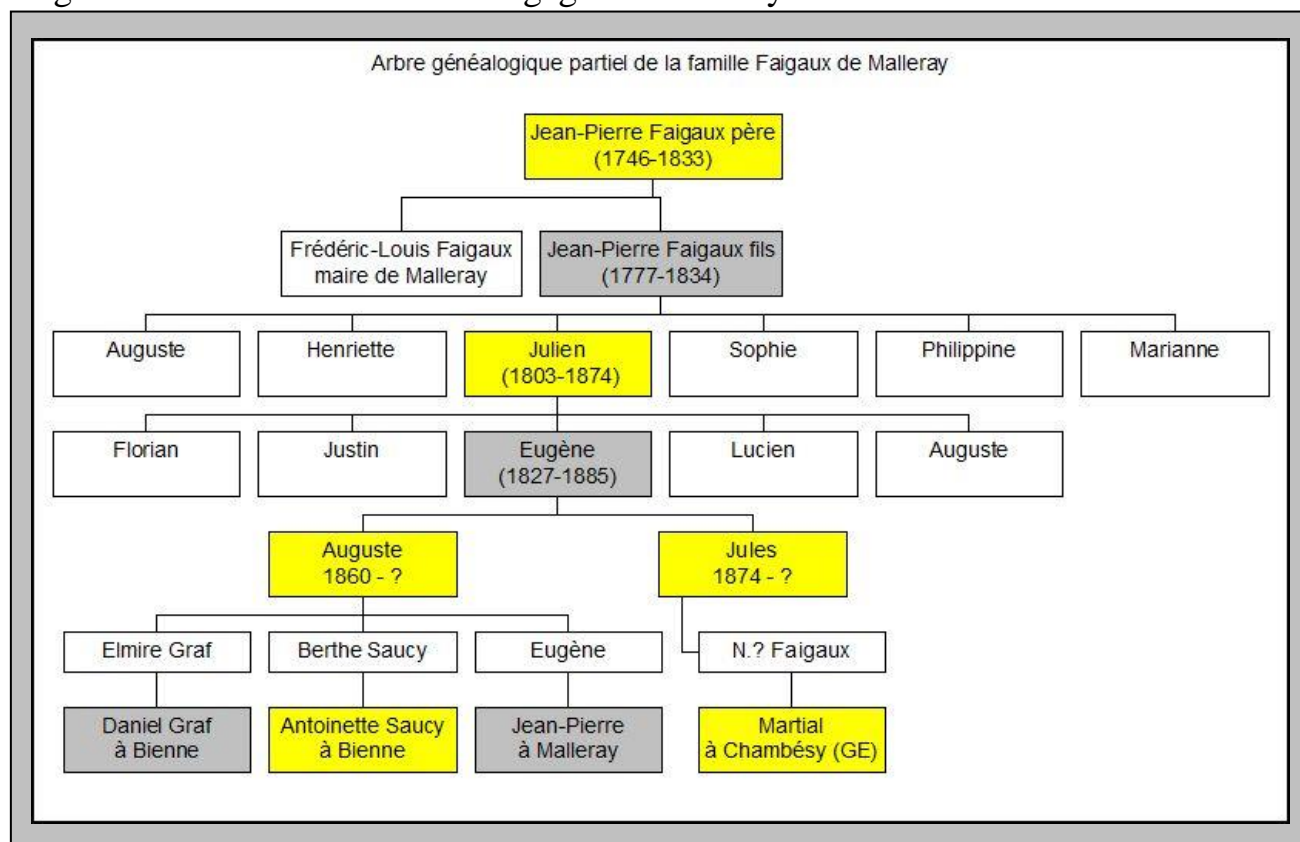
Arbre généalogique partiel de la famille Faigaux de Malleray

Jean-Pierre Faigaux père
(1746-1833)

Frédéric-Louis Faigaux
maire de Malleray

Jean-Pierre Faigaux fils
(1777-1834)

Auguste

Henriette

Julien
(1803-1874)

Sophie

Philippine

Marianne

Florian

Justin

Eugène
(1827-1885)

Lucien

Auguste

Auguste
1860 - ?

Jules
1874 - ?

Elmire Graf

Berthe Saucy

Eugène

N.? Faigaux

Daniel Graf
à Bienne

Antoinette Saucy
à Bienne

Jean-Pierre
à Malleray

Martial
à Chambésy (GE)